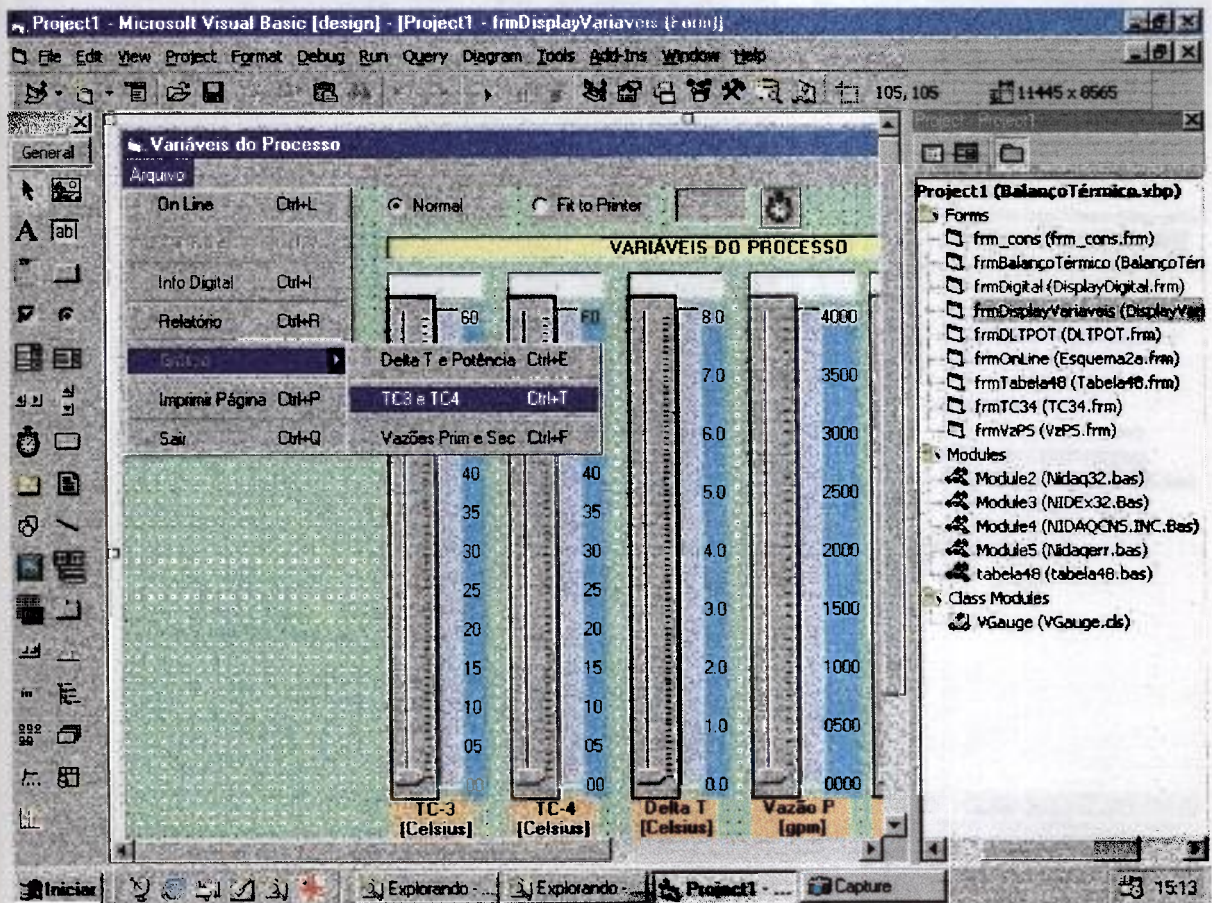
Project1 - Microsoft Visual Basic [design] - [Project1 - frmDisplayVariaveis (Form)]

File Edit View Project Format Debug Run Query Diagram Tools Add-Ins Window Help

105, 105 11445 x 8565

General

Variáveis do Processo

Arquivo

On Line Ctrl+L

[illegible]

Info Digital Ctrl+I

Relatório Ctrl+R

Gráfico

Imprimir Página Ctrl+P

Sair Ctrl+Q

Delta T e Potência Ctrl+E

TC3 e TC4 Ctrl+T

Vazões Prim e Sec Ctrl+F

Normal

Fit to Printer

VARIÁVEIS DO PROCESSO

60 60 8.0 4000

7.0 3500

6.0 3000

40 40 5.0 2500

35 35

30 30 4.0 2000

25 25

20 20 3.0 1500

15 15 2.0 1000

10 10

05 05 1.0 0500

00 00 0.0 0000

TC-3 [Celsius] TC-4 [Celsius] Delta T [Celsius] Vazão P [gpm]

Project - Project1

Project1 (BalançoTérmico.vbp)

Forms

frm_cons (frm_cons.frm)

frmBalançoTérmico (BalançoTérn

frmDigital (DisplayDigital.frm)

frmDisplayVariaveis (DisplayVari

frmDLTPOT (DLTPOT.frm)

frmOnLine (Esquema2a.frm)

frmTabela48 (Tabela48.frm)

frmTC34 (TC34.frm)

frmVzPS (VzPS.frm)

Modules

Module2 (Nidaq32.bas)

Module3 (NIDEx32.Bas)

Module4 (NIDAQCNS.INC.Bas)

Module5 (Nidaqerr.bas)

tabela48 (tabela48.bas)

Class Modules

VGauge (VGauge.cls)

Iniciar Explorando - ... Explorando - ... Project1 - ... Capture 15:13